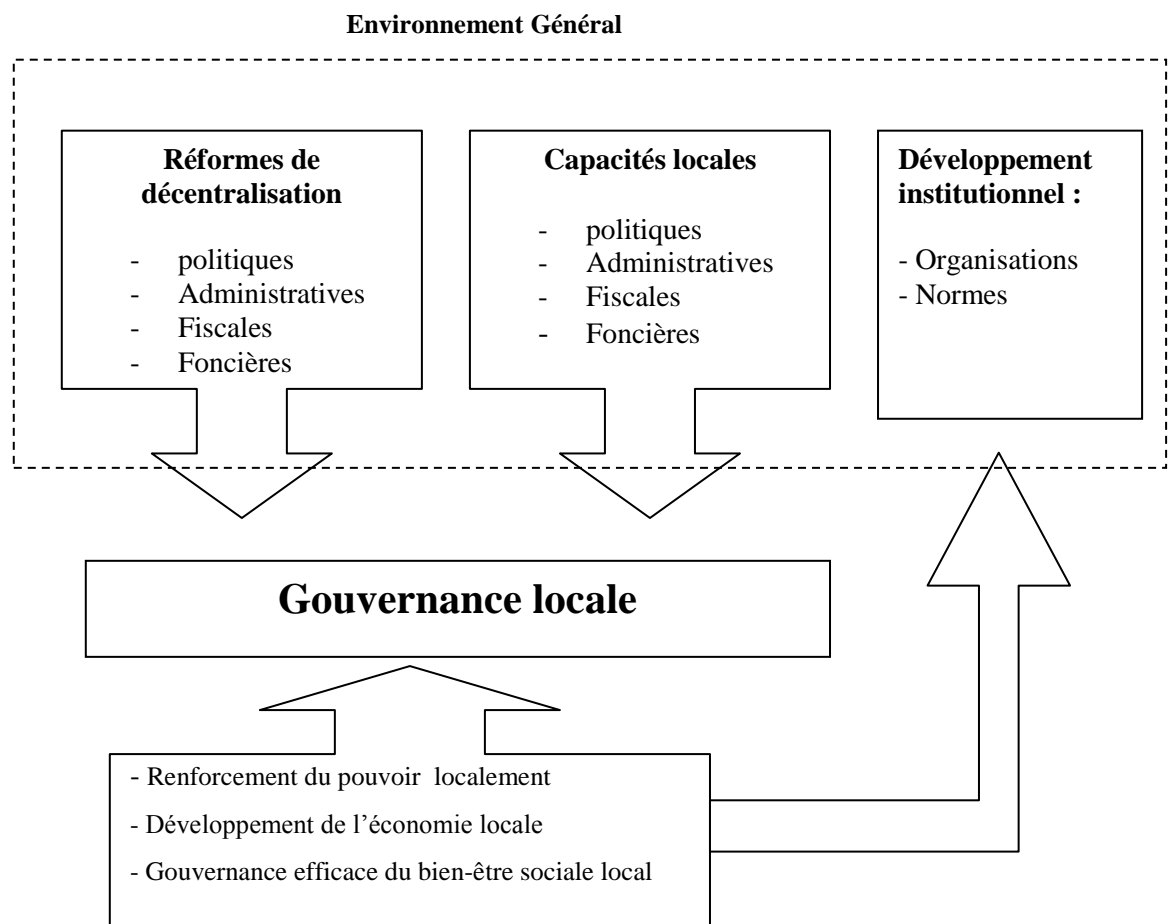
Environnement Général

Réformes de décentralisation

- politiques
- Administratives
- Fiscales
- Foncières

Capacités locales

- politiques
- Administratives
- Fiscales
- Foncières

Développement institutionnel :

- Organisations
- Normes

Gouvernance locale

- Renforcement du pouvoir localement
- Développement de l'économie locale
- Gouvernance efficace du bien-être sociale local